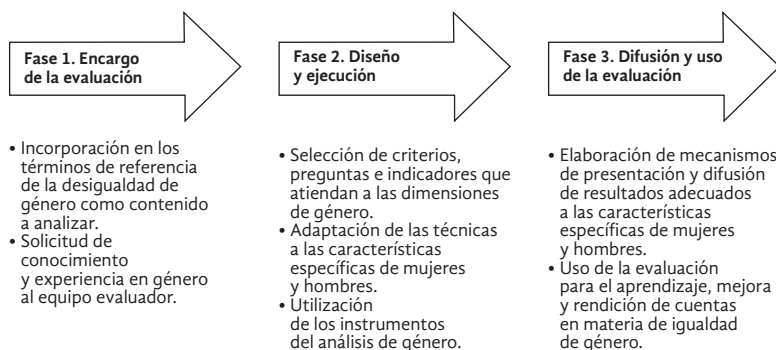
Fase 1. Encargo de la evaluación

Fase 2. Diseño y ejecución

Fase 3. Difusión y uso de la evaluación

• Incorporación en los términos de referencia de la desigualdad de género como contenido a analizar.
• Solicitud de conocimiento y experiencia en género al equipo evaluador.

• Selección de criterios, preguntas e indicadores que atiendan a las dimensiones de género.
• Adaptación de las técnicas a las características específicas de mujeres y hombres.
• Utilización de los instrumentos del análisis de género.

• Elaboración de mecanismos de presentación y difusión de resultados adecuados a las características específicas de mujeres y hombres.
• Uso de la evaluación para el aprendizaje, mejora y rendición de cuentas en materia de igualdad de género.